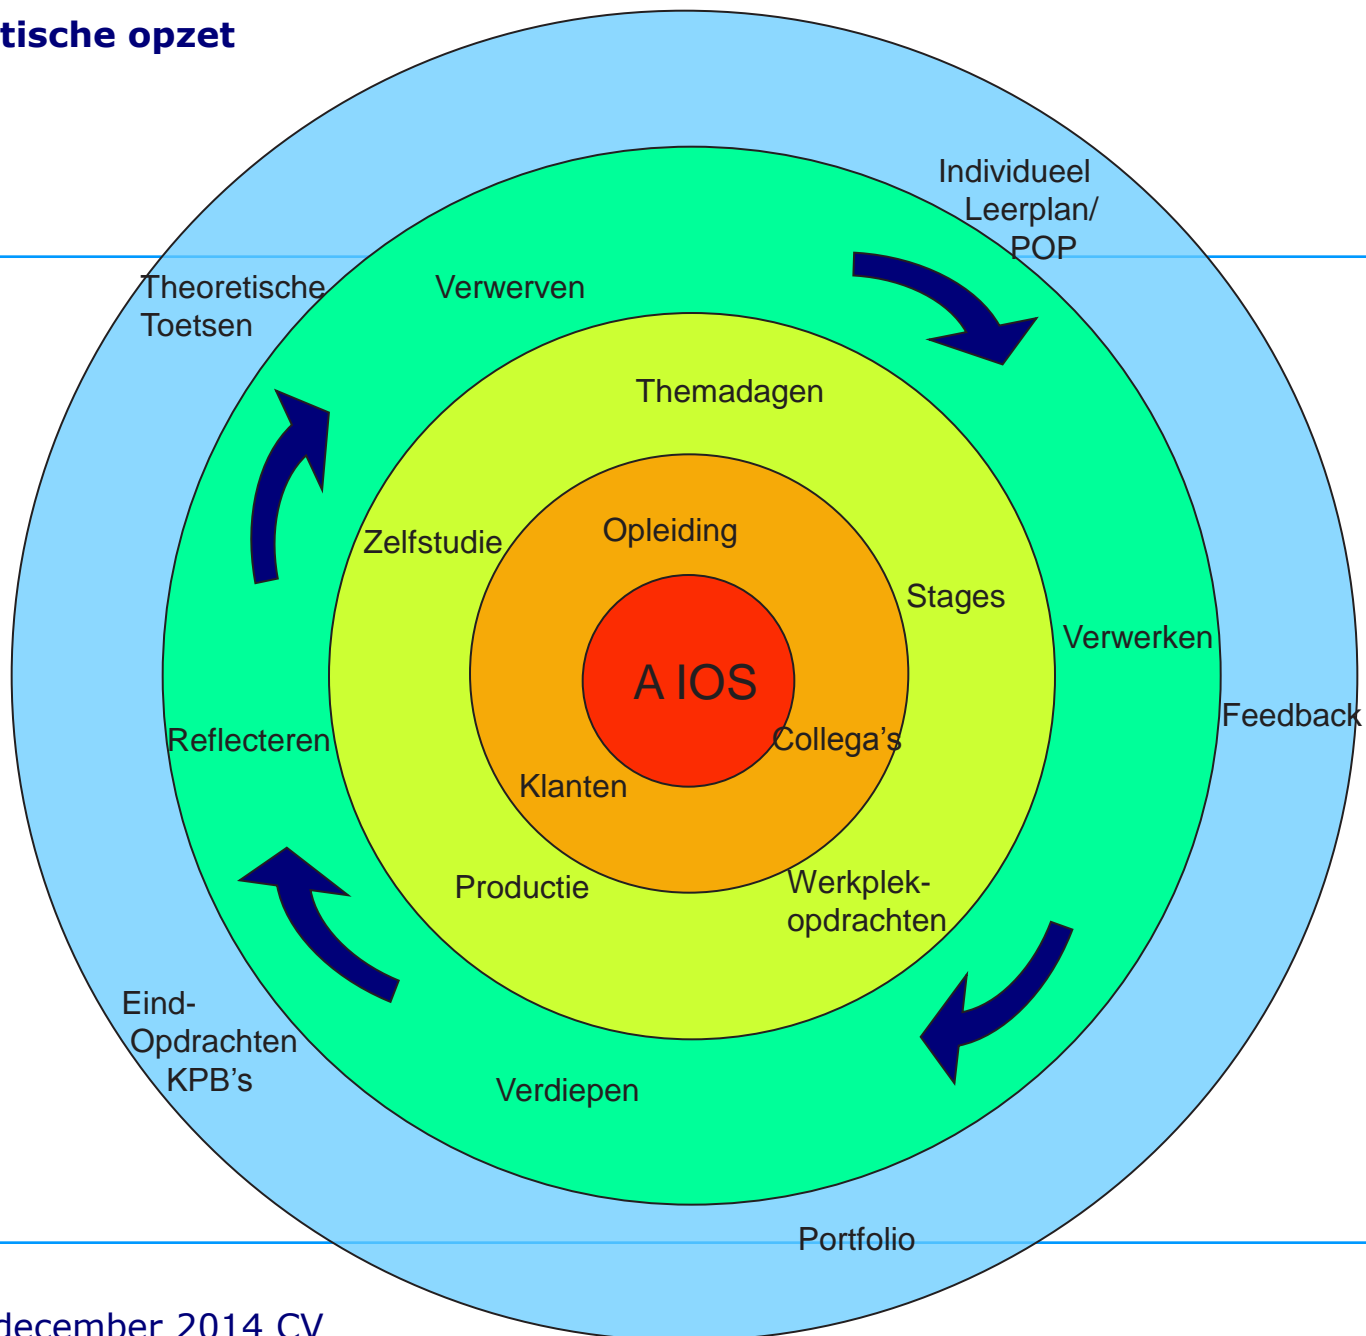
tische opzet

Individueel Leerplan/ POP

Theoretische Toetsen

Verwerven

Themadagen

Zelfstudie

Opleiding

Stages

Verwerken

A IOS

Feedback

Reflecteren

Collega's

Klanten

Productie

Werkplek-opdrachten

Eind-Opdrachten KPB's

Verdiepen

Portfolio

december 2014 CV